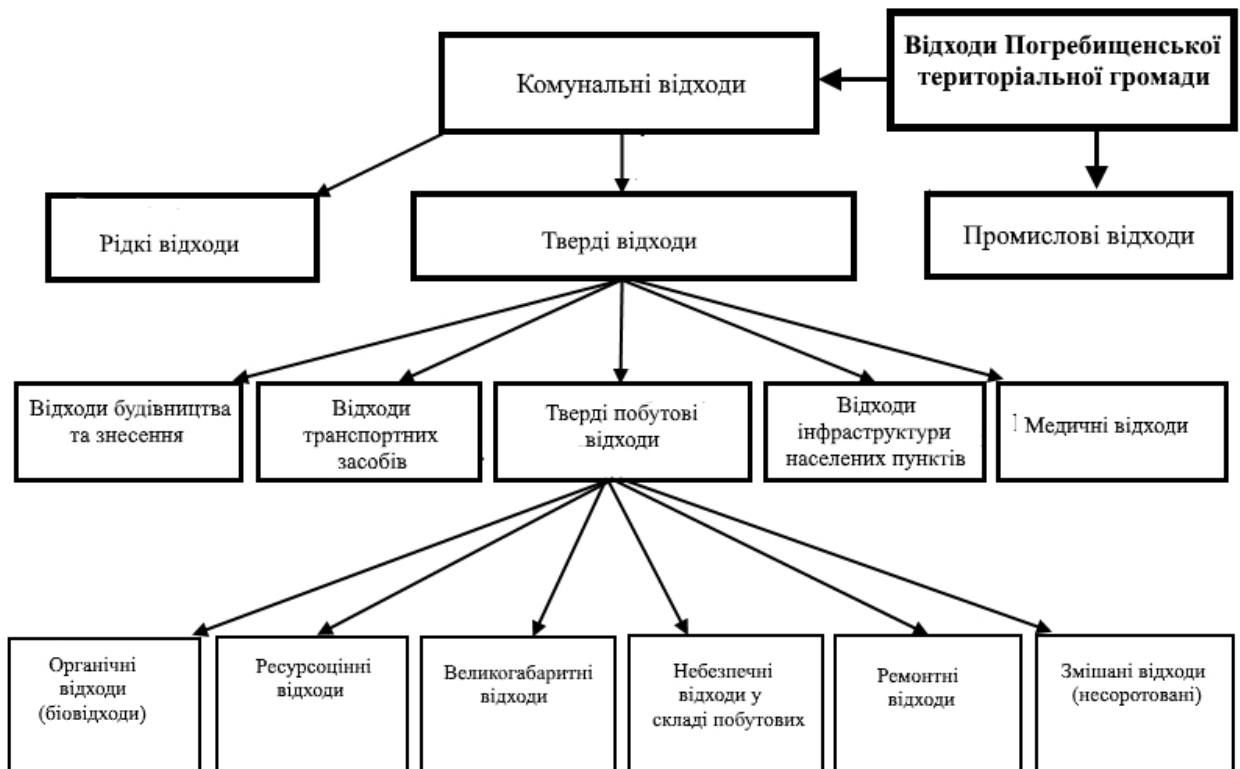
Відходи Погребищенської територіальної громади

Комунальні відходи

Промислові відходи

Рідкі відходи

Тверді відходи

Відходи будівництва та знесення

Відходи транспортних засобів

Тверді побутові відходи

Відходи інфраструктури населених пунктів

Медичні відходи

Органічні відходи (біовідходи)

Ресурсоцінні відходи

Великогабаритні відходи

Небезпечні відходи у складі побутових

Ремонтні відходи

Змішані відходи (несоротовані)